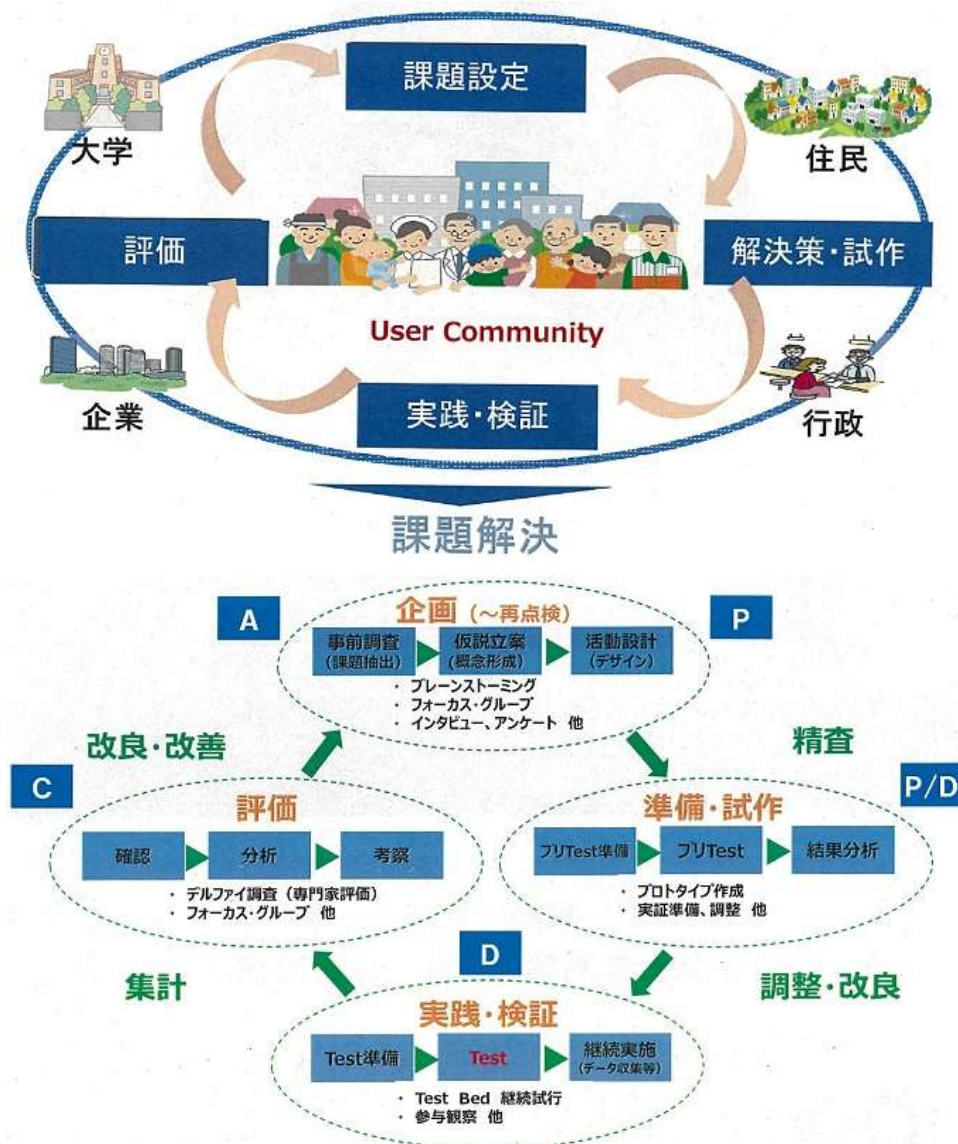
課題設定

大学

住民

評価

解決策・試作

User Community

企業

実践・検証

行政

課題解決

A

企画（～再点検）

P

事前調査（課題抽出）

仮説立案（概念形成）

活動設計（デザイン）

・ ブレーンストーミング
・ フォーカス・グループ
・ インタビュー、アンケート 他

改良・改善

精査

C

P/D

評価

確認

分析

考察

・ デルファイ調査（専門家評価）
・ フォーカス・グループ 他

準備・試作

プリTest準備

プリTest

結果分析

・ プロトタイプ作成
・ 実証準備、調整 他

D

集計

調整・改良

実践・検証

Test準備

Test

継続実施（データ収集等）

・ Test Bed 継続試行
・ 参与観察 他